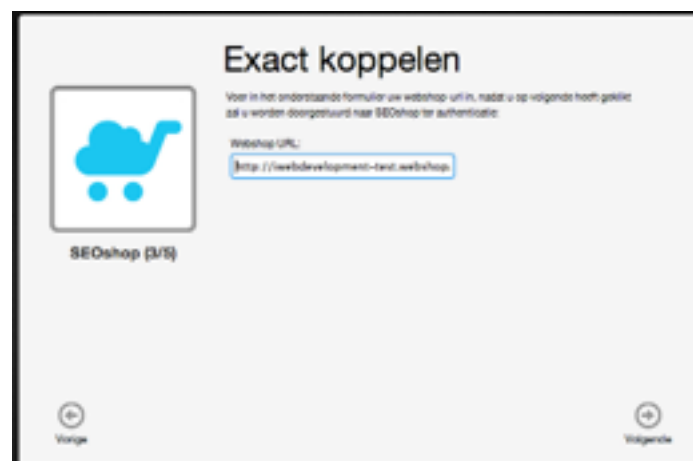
SEOshop (3/5)

Exact koppelen

Voer in het onderstaande formulier uw webshop url in, nadat u op volgende heeft geklikt zal u worden doorgestuurd naar SEOshop ter authenticatie.

Webshop URL:

http://webdevelopment-test.webshop.

Vorige

Volgende